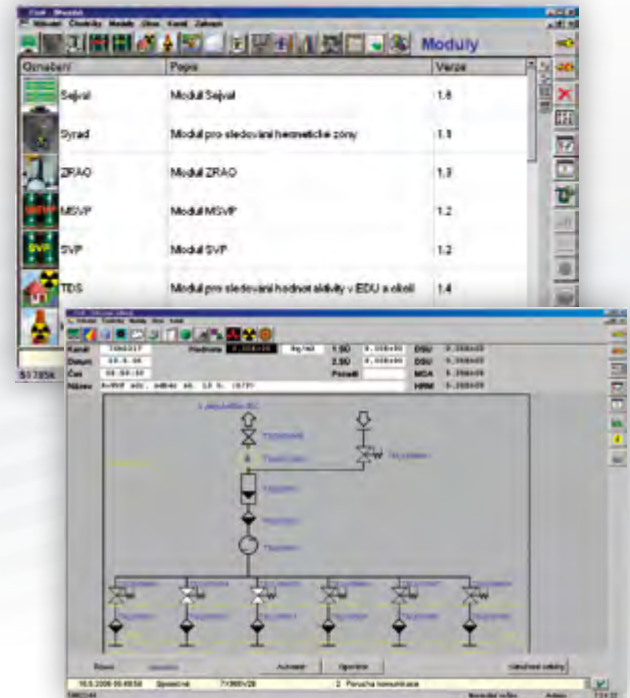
Moduly

| Označení | Popis | Verze |
|---|---|---|
| Sejval | Modul Sejval | 1.6 |
| Syrad | Modul pro sledování hermetické zóny | 1.1 |
| ZRAO | Modul ZRAO | 1.3 |
| MSVP | Modul MSVP | 1.2 |
| SVP | Modul SVP | 1.2 |
| TDS | Modul pro sledování hodnot aktivity v EDU a okolí | 1.4 |

Kanál
Datum
Čas
Název
Hodnota
1.SD
2.SD
Pozadí
DSU
DSU
MDA
HRM

Aktivovat
Opravit
Ukončení aktivity

2 Porucha komunikace